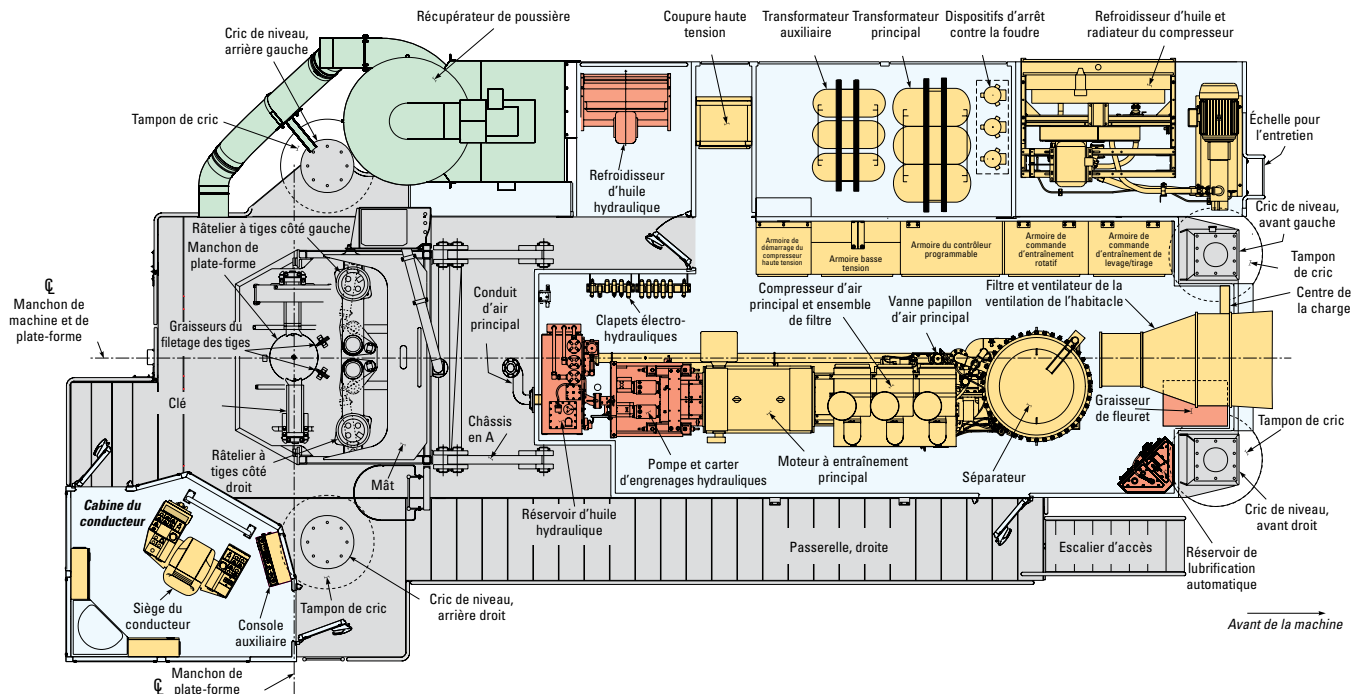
Récupérateur de poussière

Cric de niveau, arrière gauche

Tampon de cric

Coupure haute tension

Transformateur auxiliaire

Transformateur principal

Dispositifs d'arrêt contre la foudre

Refroidisseur d'huile et radiateur du compresseur

Échelle pour l'entretien

Refroidisseur d'huile hydraulique

Cric de niveau, avant gauche

Tampon de cric

Armoire de démarrage du compresseur haute tension

Armoire basse tension

Armoire du contrôleur programmable

Armoire de commande d'entraînement rotatif

Armoire de commande d'entraînement de levage/tirage

Râtelier à tiges côté gauche

Manchon de plate-forme

℄
Manchon de machine et de plate-forme

Graisseurs du filetage des tiges

Clé

Râtelier à tiges côté droit

Conduit d'air principal

Clapets électro-hydrauliques

Compresseur d'air principal et ensemble de filtre

Vanne papillon d'air principal

Filtre et ventilateur de la ventilation de l'habitacle

Centre de la charge

Graisseur de fleuret

Tampon de cric

Châssis en A

Mât

Pompe et carter d'engrenages hydrauliques

Moteur à entraînement principal

Séparateur

Cric de niveau, avant droit

Cabine du conducteur

Réservoir d'huile hydraulique

Passerelle, droite

Escalier d'accès

Réservoir de lubrification automatique

Siège du conducteur

Console auxiliaire

Tampon de cric

Cric de niveau, arrière droit

Avant de la machine

℄
Manchon de plate-forme